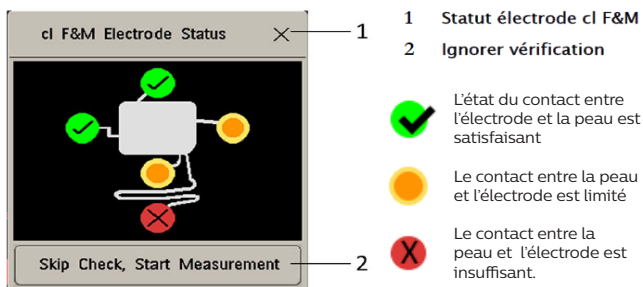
cl F&M Electrode Status

Skip Check, Start Measurement

1

2

1 Statut électrode cl F&M

2 Ignorer vérification

L'état du contact entre l'électrode et la peau est satisfaisant

Le contact entre la peau et l'électrode est limité

Le contact entre la peau et l'électrode est insuffisant.